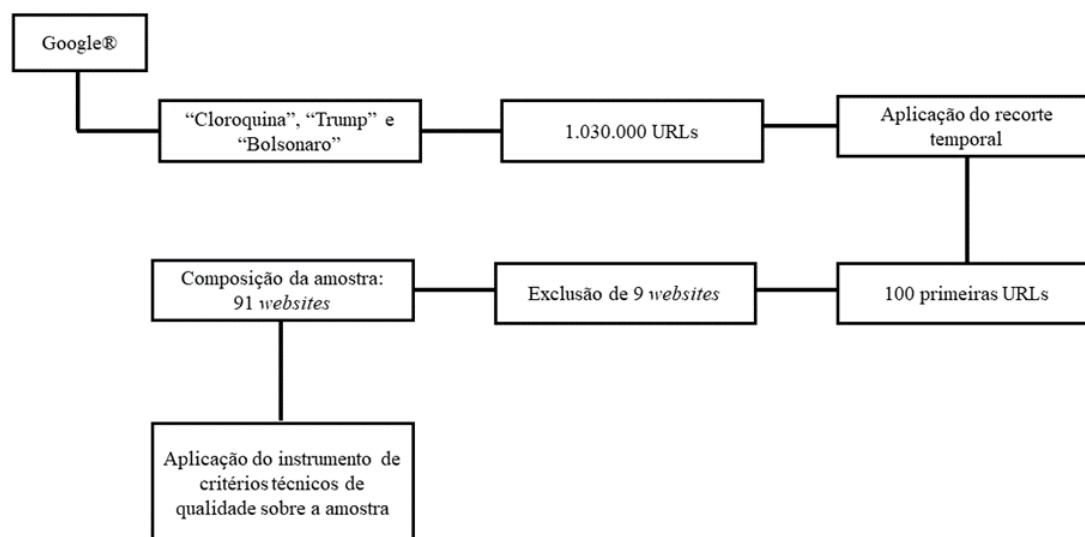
Google®

“Cloroquina”, “Trump” e “Bolsonaro”

1.030.000 URLs

Aplicação do recorte temporal

100 primeiras URLs

Exclusão de 9 *websites*

Composição da amostra: 91 *websites*

Aplicação do instrumento de critérios técnicos de qualidade sobre a amostra